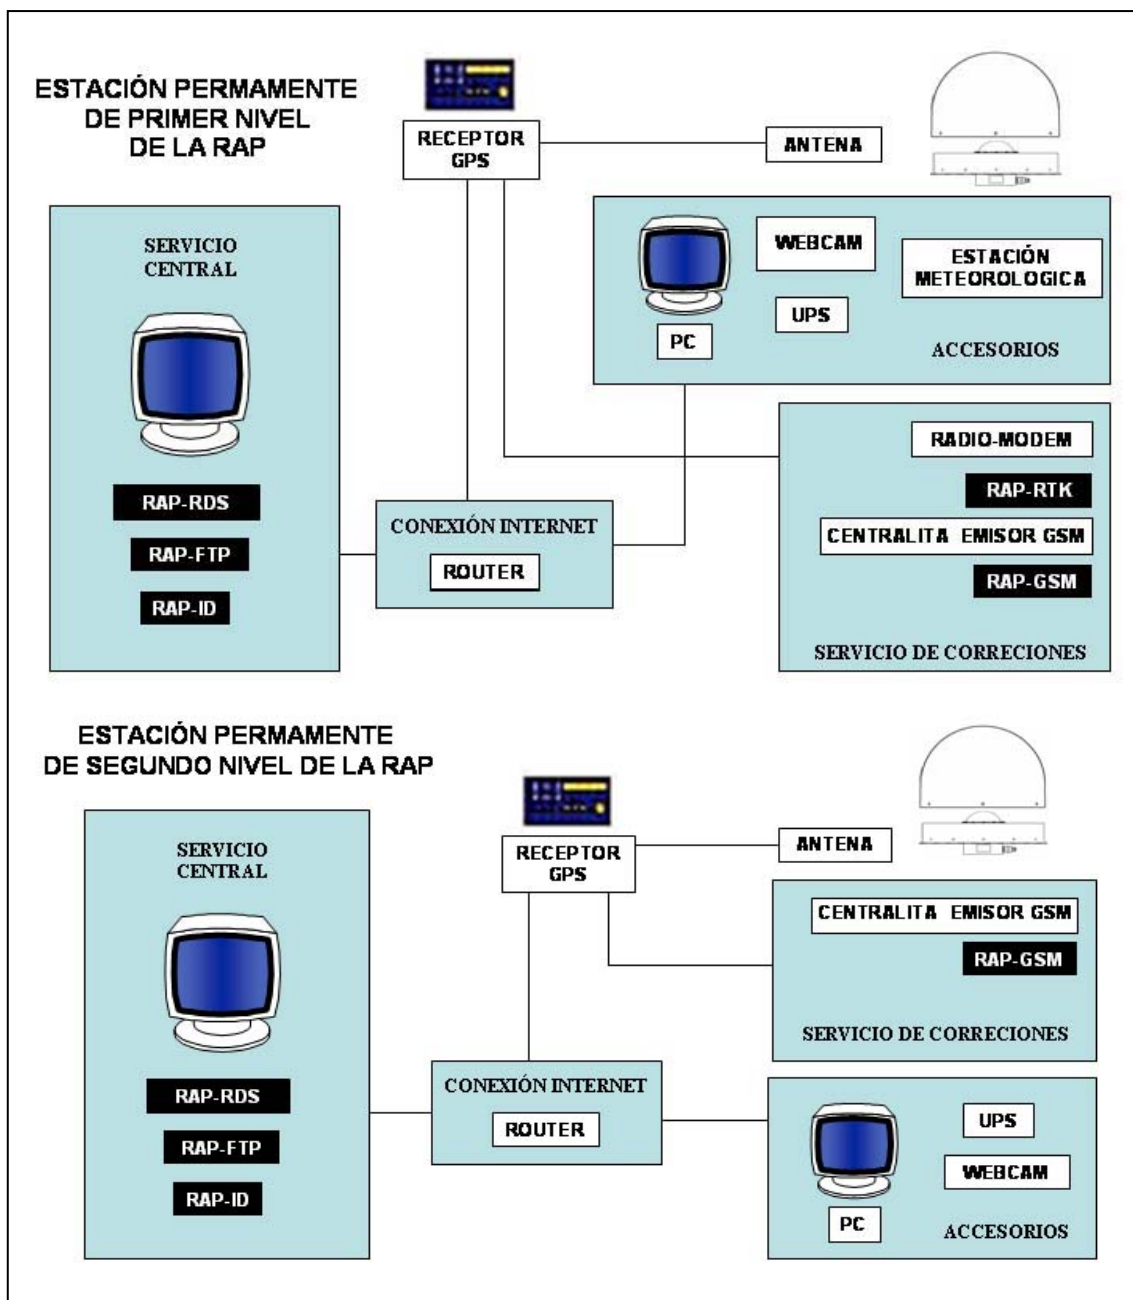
ESTACIÓN PERMAMENTE DE PRIMER NIVEL DE LA RAP

RECEPTOR GPS

ANTENA

SERVICIO CENTRAL

RAP-RDS

RAP-FTP

RAP-ID

PC

WEBCAM

ESTACIÓN METEOROLOGICA

UPS

ACCESORIOS

RADIO-MODEM

RAP-RTK

CENTRALITA EMISOR GSM

RAP-GSM

SERVICIO DE CORRECIONES

CONEXIÓN INTERNET

ROUTER

ESTACIÓN PERMAMENTE DE SEGUNDO NIVEL DE LA RAP

RECEPTOR GPS

ANTENA

SERVICIO CENTRAL

RAP-RDS

RAP-FTP

RAP-ID

CENTRALITA EMISOR GSM

RAP-GSM

SERVICIO DE CORRECIONES

CONEXIÓN INTERNET

ROUTER

UPS

WEBCAM

PC

ACCESORIOS